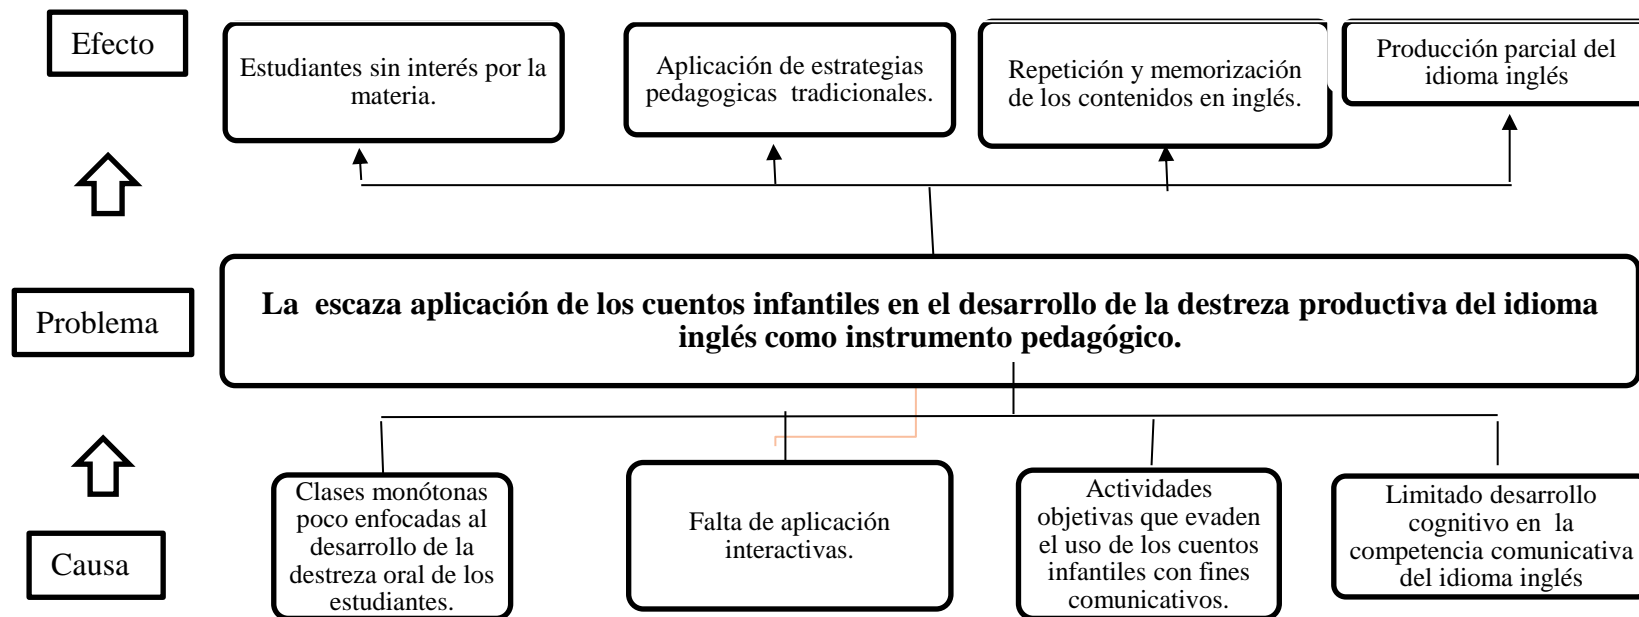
Efecto

Estudiantes sin interés por la materia.

Aplicación de estrategias pedagogicas tradicionales.

Repetición y memorización de los contenidos en inglés.

Producción parcial del idioma inglés

Problema

La escaza aplicación de los cuentos infantiles en el desarrollo de la destreza productiva del idioma inglés como instrumento pedagógico.

Causa

Clases monótonas poco enfocadas al desarrollo de la destreza oral de los estudiantes.

Falta de aplicación interactivas.

Actividades objetivas que evaden el uso de los cuentos infantiles con fines comunicativos.

Limitado desarrollo cognitivo en la competencia comunicativa del idioma inglés